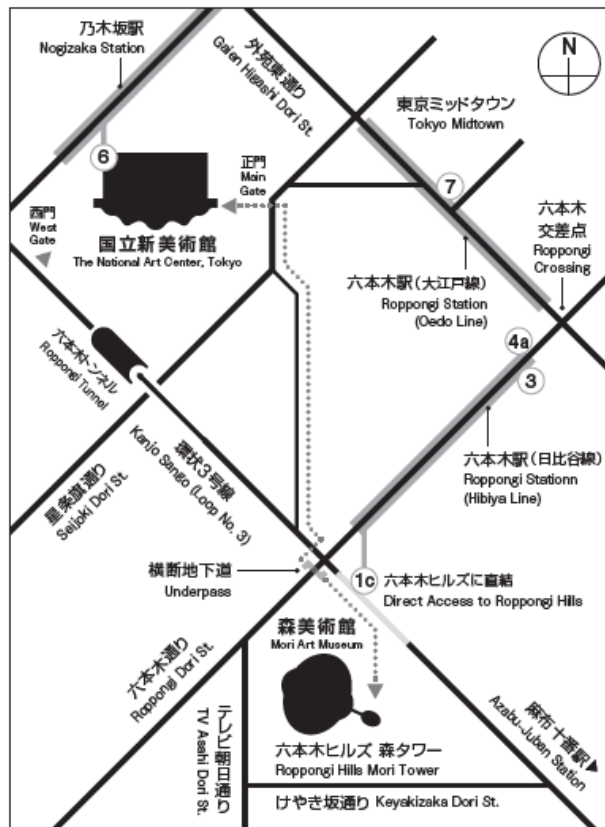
乃木坂駅
Nogizaka Station

外苑東通り
Gaien Higashi Dori St.

N

東京ミッドタウン
Tokyo Midtown

6

正門
Main Gate

7

西門
West Gate

国立新美術館
The National Art Center, Tokyo

六本木
交差点
Roppongi Crossing

六本木駅（大江戸線）
Roppongi Station (Oedo Line)

六本木トンネル
Roppongi Tunnel

4a

3

環状3号線
Kanjo Sango (Loop No. 3)

六本木駅（日比谷線）
Roppongi Stationn (Hibiya Line)

星条旗通り
Seijoki Dori St.

横断地下道
Underpass

1c

六本木ヒルズに直結
Direct Access to Roppongi Hills

森美術館
Mori Art Museum

六本木通り
Roppongi Dori St.

テレビ朝日通り
TV Asahi Dori St.

麻布十番駅
Azabu-Juban Station

六本木ヒルズ 森タワー
Roppongi Hills Mori Tower

けやき坂通り Keyakizaka Dori St.